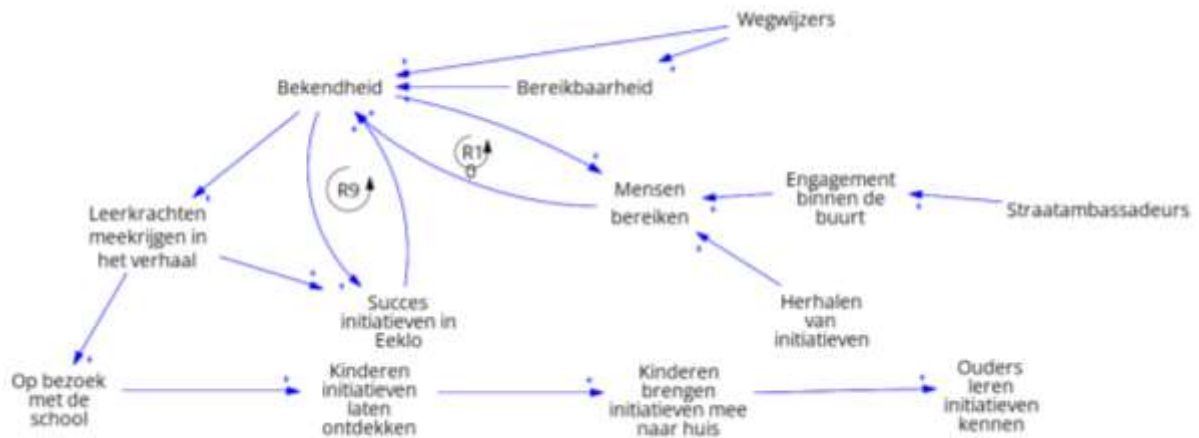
Wegwijzers

Bekendheid

Bereikbaarheid

R1
0

R9

Mensen bereiken

Engagement binnen de buurt

Straatambassadeurs

Leerkrachten meekrijgen in het verhaal

Succes initiatieven in Eeklo

Herhalen van initiatieven

Op bezoek met de school

Kinderen initiatieven laten ontdekken

Kinderen brengen initiatieven mee naar huis

Ouders leren initiatieven kennen